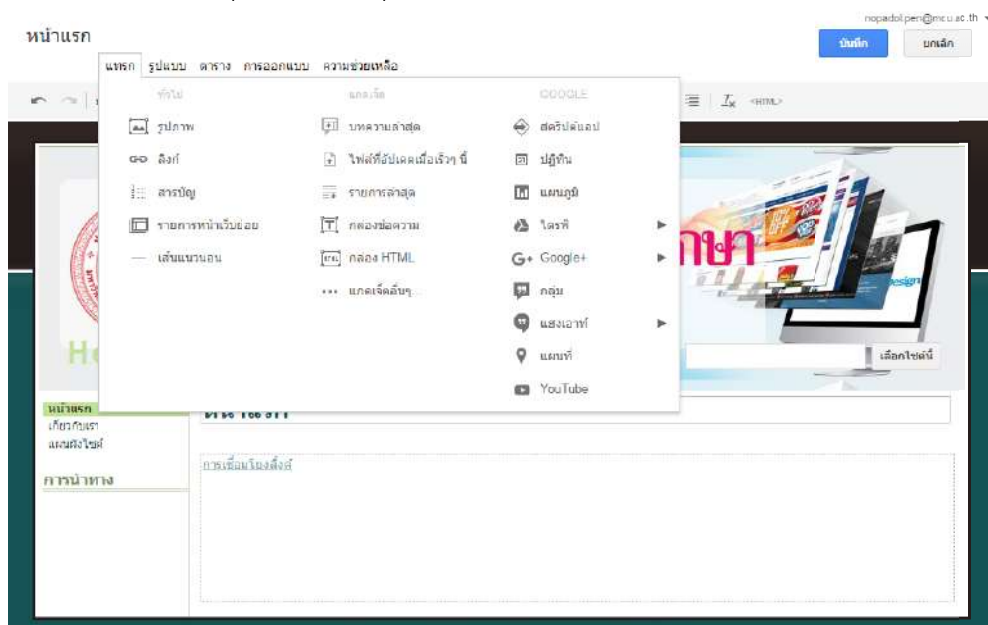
nopadol.pen@mcu.ac.th

หน้าแรก

บันทึก

ยกเลิก

แทรก รูปแบบ ตาราง การออกแบบ ความช่วยเหลือ

<HTML>

ทั่วไป

รูปภาพ

ลิงก์

สารบัญ

รายการหน้าเว็บย่อย

เส้นแนวนอน

แกดเจ็ต

บทความล่าสุด

ไฟล์ที่อัปเดตเมื่อเร็วๆ นี้

รายการล่าสุด

กล่องข้อความ

กล่อง HTML

แกดเจ็ตอื่นๆ...

GOOGLE

สคริปต์แอป

ปฏิทิน

แผนภูมิ

ไดรฟ์

Google+

กลุ่ม

แฮงเอาท์

แผนที่

YouTube

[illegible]ษา

เลือกไซต์นี้

He

หน้าแรก

เกี่ยวกับเรา

แผนผังไซต์

การนำทาง

การเชื่อมโยงลิงก์